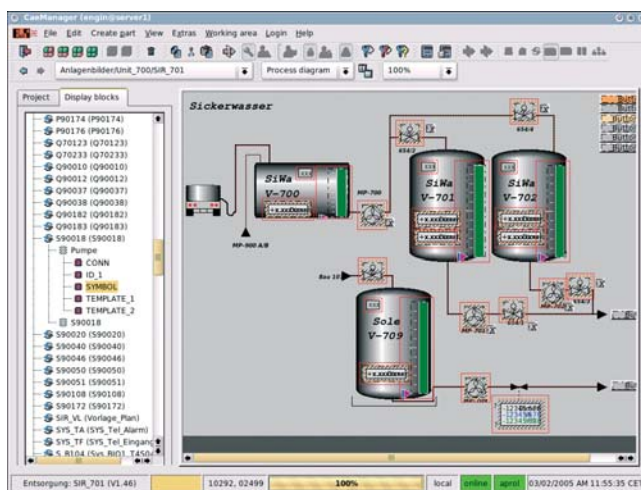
CaeManager (engin@server1)

File Edit Create part View Extras Working area Login Help

Anlagenbilder/Unit_700/SIR_701 | Process diagram | 100%

Project | Display blocks

P90174 (P90174)
P90176 (P90176)
Q70123 (Q70123)
Q70233 (Q70233)
Q90010 (Q90010)
Q90012 (Q90012)
Q90037 (Q90037)
Q90038 (Q90038)
Q90182 (Q90182)
Q90183 (Q90183)
S90018 (S90018)
Pumpe
CONN
ID_1
SYMBOL
TEMPLATE_1
TEMPLATE_2
S90018
S90020 (S90020)
S90040 (S90040)
S90046 (S90046)
S90050 (S90050)
S90051 (S90051)
S90108 (S90108)
S90172 (S90172)
SIR_VL (Vorlage_Plan)
SYS_TA (SYS_Tel_Alarm)
SYS_TF (SYS_Tel_Eingang)
S_B104 (Sys_BIO1_T450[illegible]

Sickerwasser

SiWa V-700

SiWa V-701

SiWa V-702

Sole V-709

MP-900 A/B

MP-700

656/1

656/2

656/3

Bio 10

MP-701

Entsorgung: SIR_701 (V1.46) | 10292, 02499 | 100% | local | online | aprol | 03/02/2005 AM 11:55:35 CET